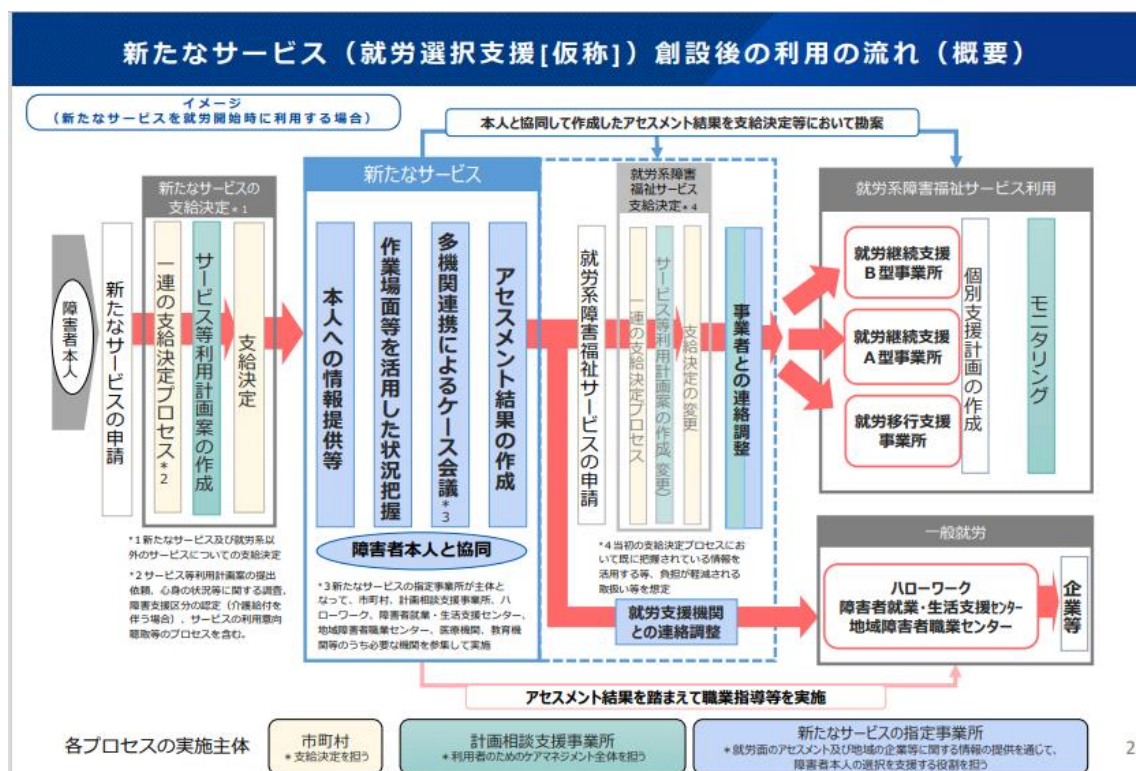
新たなサービス（就労選択支援[仮称]）創設後の利用の流れ（概要）

イメージ
（新たなサービスを就労開始時に利用する場合）

本人と協同して作成したアセスメント結果を支給決定等において勘案

障害者本人

新たなサービスの申請

新たなサービスの支給決定＊1

一連の支給決定プロセス＊2

サービス等利用計画案の作成

支給決定

＊1 新たなサービス及び就労系以外のサービスについての支給決定

＊2 サービス等利用計画案の提出依頼、心身の状況等に関する調査、障害支援区分の認定（介護給付を伴う場合）、サービスの利用意向聴取等のプロセスを含む。

新たなサービス

本人への情報提供等

作業場面等を活用した状況把握

多機関連携によるケース会議＊3

アセスメント結果の作成

障害者本人と協同

＊3 新たなサービスの指定事業所が主体となって、市町村、計画相談支援事業所、ハローワーク、障害者就業・生活支援センター、地域障害者職業センター、医療機関、教育機関等のうち必要な機関を参加して実施

就労系障害福祉サービスの申請

就労系障害福祉サービス支給決定＊4

一連の支給決定プロセス

サービス等利用計画案の作成（変更）

支給決定の変更

事業者との連絡調整

＊4 当初の支給決定プロセスにおいて既に把握されている情報を活用する等、負担が軽減される取扱い等を想定

就労支援機関との連絡調整

就労系障害福祉サービス利用

就労継続支援B型事業所

就労継続支援A型事業所

就労移行支援事業所

個別支援計画の作成

モニタリング

一般就労

ハローワーク
障害者就業・生活支援センター
地域障害者職業センター

企業等

アセスメント結果を踏まえて職業指導等を実施

各プロセスの実施主体

市町村
＊支給決定を担う

計画相談支援事業所
＊利用者のためのケアマネジメント全体を担う

新たなサービスの指定事業所
＊就労面のアセスメント及び地域の企業等に関する情報の提供を通じて、障害者本人の選択を支援する役割を担う

2